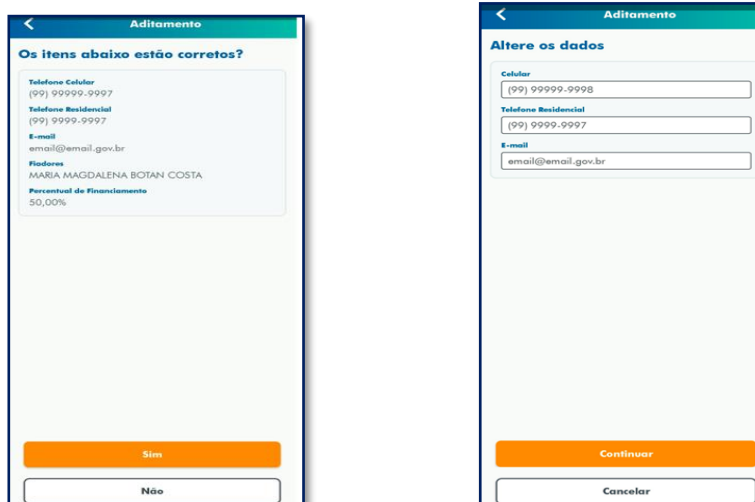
Aditamento

Os itens abaixo estão corretos?

Telefone Celular
(99) 99999-9997

Telefone Residencial
(99) 9999-9997

E-mail
email@email.gov.br

Fiadores
MARIA MAGDALENA BOTAN COSTA

Percentual de Financiamento
50,00%

Sim

Não

Aditamento

Altere os dados

Celular
(99) 99999-9998

Telefone Residencial
(99) 9999-9997

E-mail
email@email.gov.br

Continuar

Cancelar